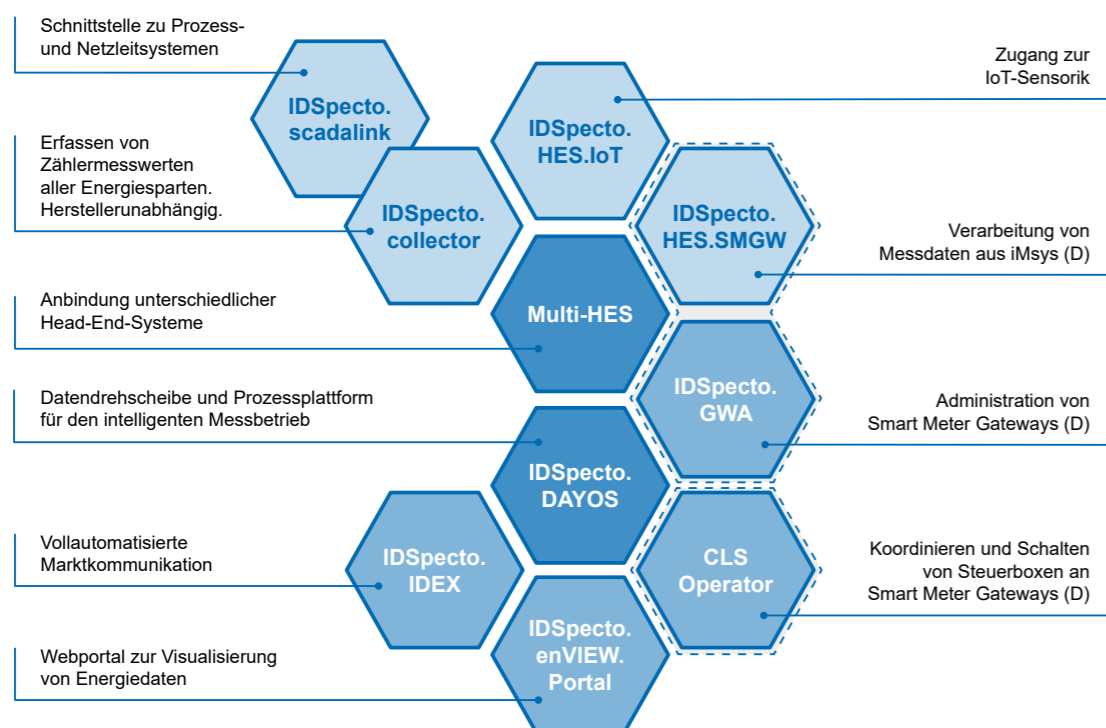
Schnittstelle zu Prozess- und Netzleitsystemen

IDSpecto. scadalink

Zugang zur IoT-Sensorik

IDSpecto. HES.IoT

Erfassen von Zählermesswerten aller Energiesparten. Herstellerunabhängig.

IDSpecto. collector

IDSpecto. HES.SMGW

Verarbeitung von Messdaten aus iMsys (D)

Anbindung unterschiedlicher Head-End-Systeme

Multi-HES

IDSpecto. GWA

Datendrehscheibe und Prozessplattform für den intelligenten Messbetrieb

Administration von Smart Meter Gateways (D)

IDSpecto. DAYOS

Vollautomatisierte Marktkommunikation

IDSpecto. IDEX

CLS Operator

Koordinieren und Schalten von Steuerboxen an Smart Meter Gateways (D)

Webportal zur Visualisierung von Energiedaten

IDSpecto. enVIEW. Portal